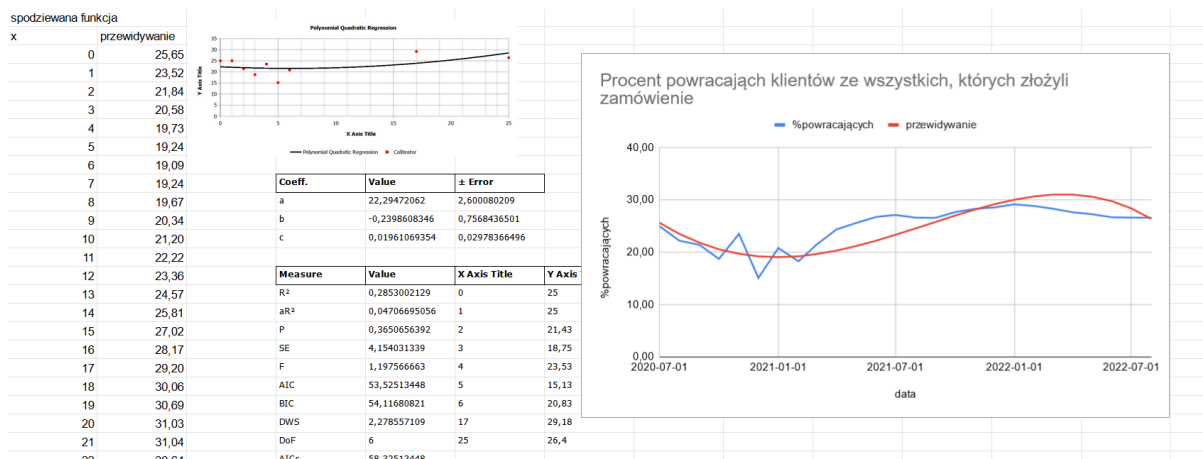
spodziewana funkcja

| x | przewidywanie |
|---|---|
| 0 | 25,65 |
| 1 | 23,52 |
| 2 | 21,84 |
| 3 | 20,58 |
| 4 | 19,73 |
| 5 | 19,24 |
| 6 | 19,09 |
| 7 | 19,24 |
| 8 | 19,67 |
| 9 | 20,34 |
| 10 | 21,20 |
| 11 | 22,22 |
| 12 | 23,36 |
| 13 | 24,57 |
| 14 | 25,81 |
| 15 | 27,02 |
| 16 | 28,17 |
| 17 | 29,20 |
| 18 | 30,06 |
| 19 | 30,69 |
| 20 | 31,03 |
| 21 | 31,04 |
| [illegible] | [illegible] |

Polynomial Quadratic Regression
Y Axis Title
35 30 25 20 15 10 5 0
0 5 10 15 20 25
X Axis Title
Polynomial Quadratic Regression • Calibrator

| Coeff. | Value | ± Error |
|---|---|---|
| a | 22,29472062 | 2,600080209 |
| b | -0,2398608346 | 0,7568436501 |
| c | 0,01961069354 | 0,02978366496 |

| Measure | Value | X Axis Title | Y Axis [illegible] |
|---|---|---|---|
| R² | 0,2853002129 | 0 | 25 |
| aR² | 0,04706695056 | 1 | 25 |
| P | 0,3650656392 | 2 | 21,43 |
| SE | 4,154031339 | 3 | 18,75 |
| F | 1,197566663 | 4 | 23,53 |
| AIC | 53,52513448 | 5 | 15,13 |
| BIC | 54,11680821 | 6 | 20,83 |
| DWS | 2,278557109 | 17 | 29,18 |
| DoF | 6 | 25 | 26,4 |
| AICc | 58,32513448 | | |

Procent powracająch klientów ze wszystkich, których złożyli zamówienie
%powracających przewidywanie
40,00
30,00
20,00
10,00
0,00
%powracających
2020-07-01 2021-01-01 2021-07-01 2022-01-01 2022-07-01
data